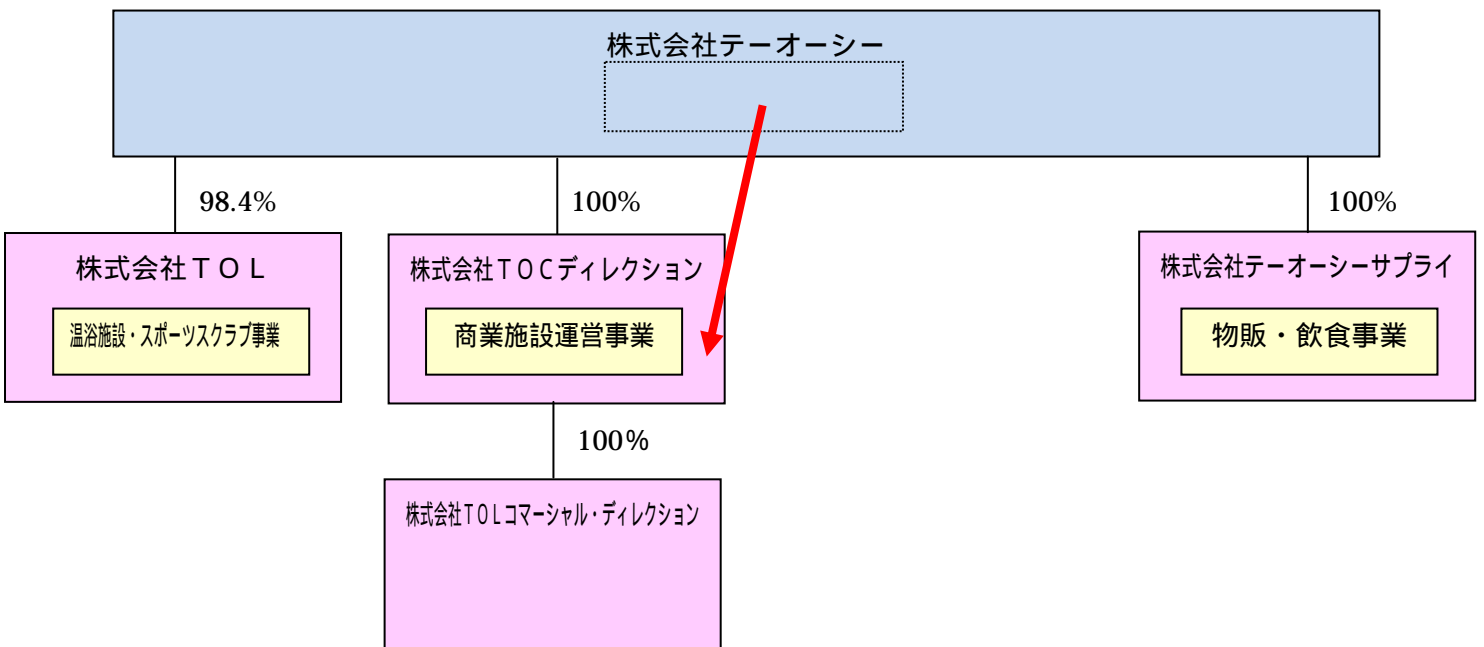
株式会社テーオーシー

98.4%

100%

100%

株式会社ＴＯＬ

温浴施設・スポーツスクラブ事業

株式会社ＴＯＣディレクション

商業施設運営事業

株式会社テーオーシーサプライ

物販・飲食事業

100%

株式会社ＴＯＬコマーシャル・ディレクション